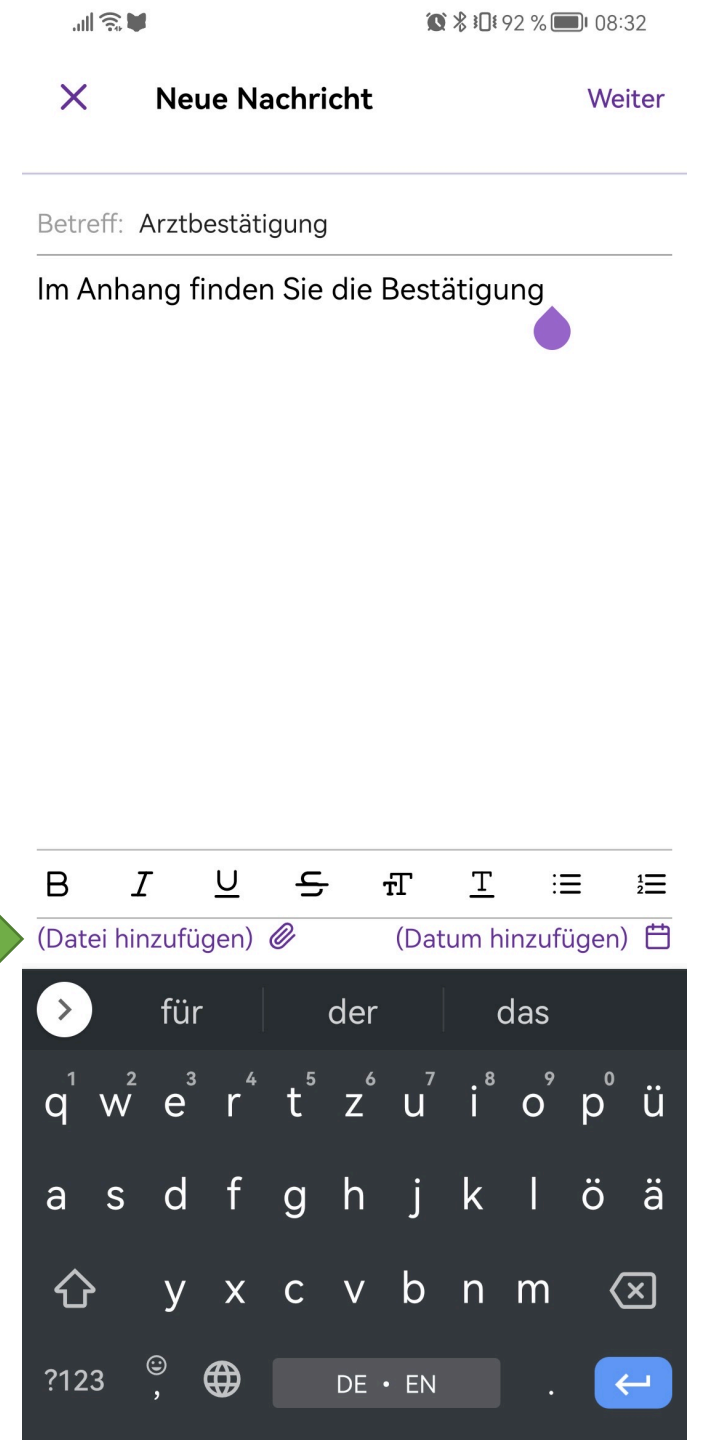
92 % 08:32

Neue Nachricht Weiter

Betreff: Arztbestätigung

Im Anhang finden Sie die Bestätigung

B I U S T T

(Datei hinzufügen) (Datum hinzufügen)

für der das

q w e r t z u i o p ü
1 2 3 4 5 6 7 8 9 0
a s d f g h j k l ö ä
y x c v b n m
?123 , DE • EN .